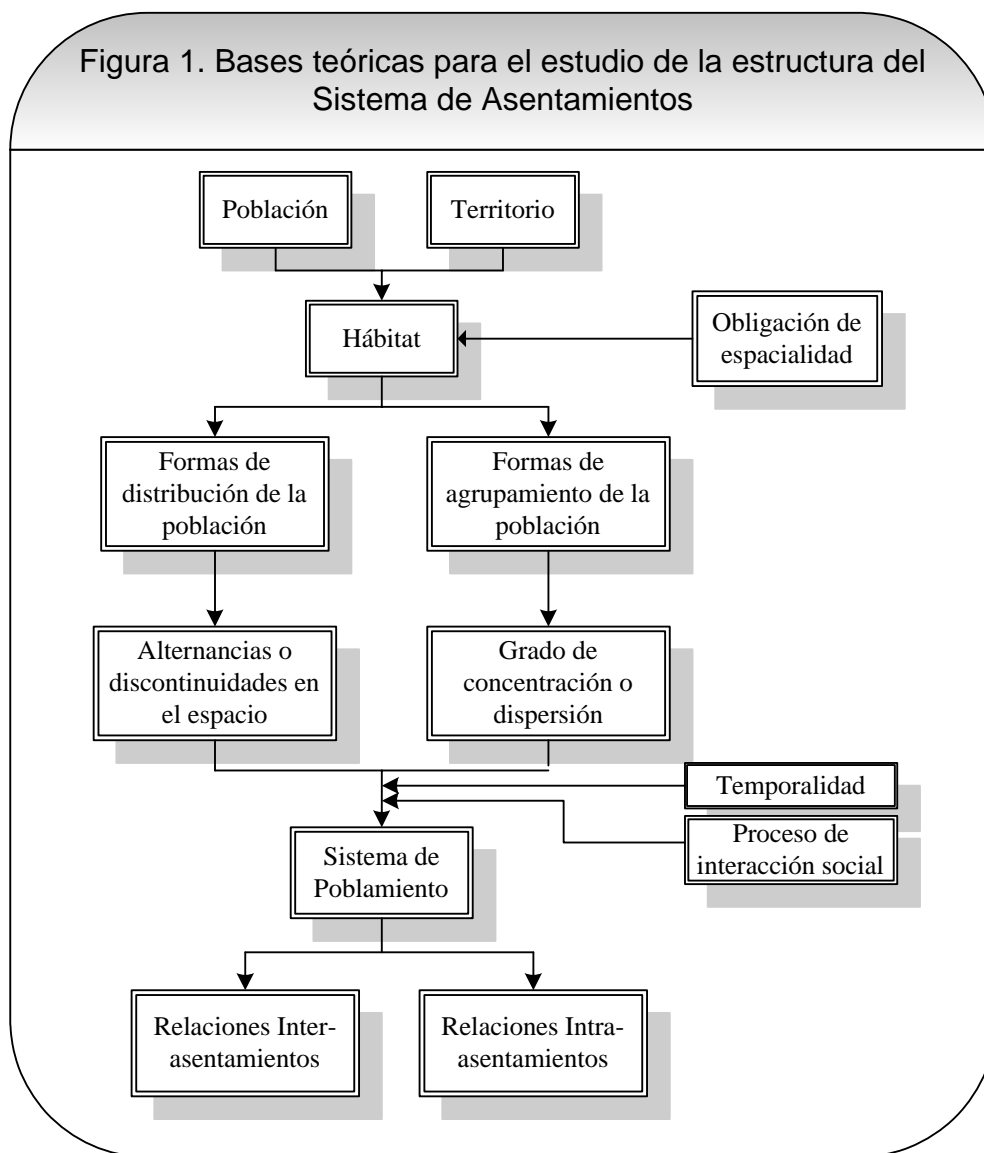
Figura 1. Bases teóricas para el estudio de la estructura del Sistema de Asentamientos

Población

Territorio

Hábitat

Obligación de espacialidad

Formas de distribución de la población

Formas de agrupamiento de la población

Alternancias o discontinuidades en el espacio

Grado de concentración o dispersión

Temporalidad

Proceso de interacción social

Sistema de Poblamiento

Relaciones Inter-asentamientos

Relaciones Intra-asentamientos